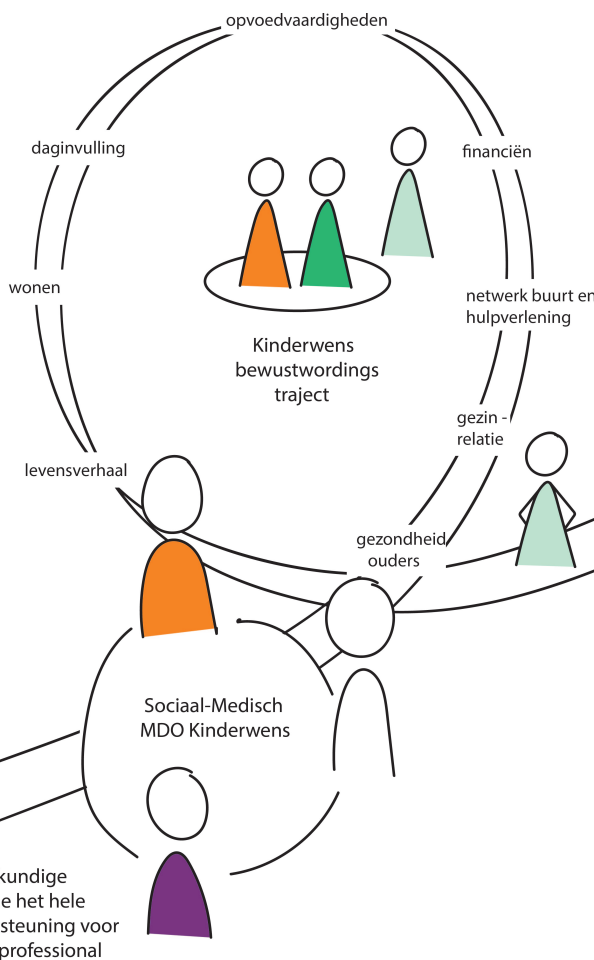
opvoedvaardigheden

daginvulling

financiën

wonen

netwerk buurt en hulpverlening

Kinderwens bewustwordings traject

gezin - relatie

levensverhaal

gezondheid ouders

Sociaal-Medisch MDO Kinderwens

kundige
e het hele
steuning voor
professional